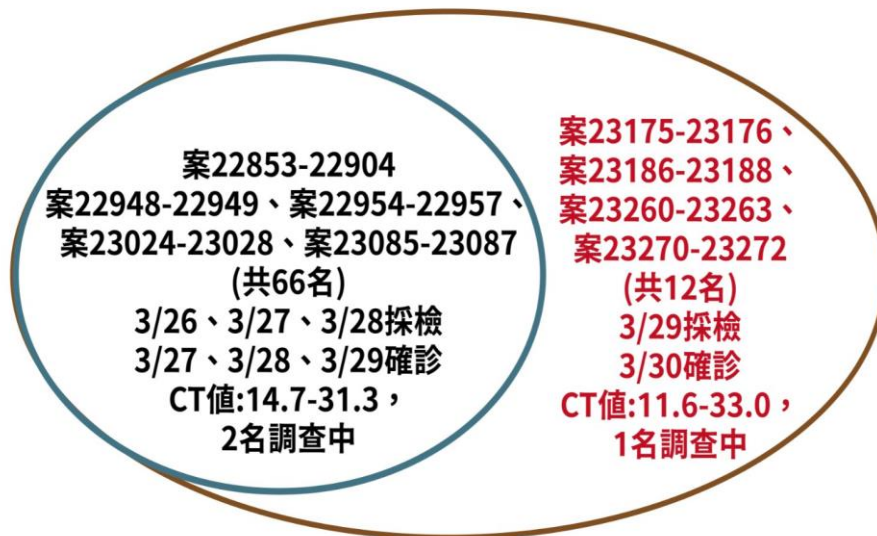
案22853-22904
案22948-22949、案22954-22957、
案23024-23028、案23085-23087
(共66名)
3/26、3/27、3/28採檢
3/27、3/28、3/29確診
CT值:14.7-31.3，
2名調查中

案23175-23176、
案23186-23188、
案23260-23263、
案23270-23272
(共12名)
3/29採檢
3/30確診
CT值:11.6-33.0，
1名調查中